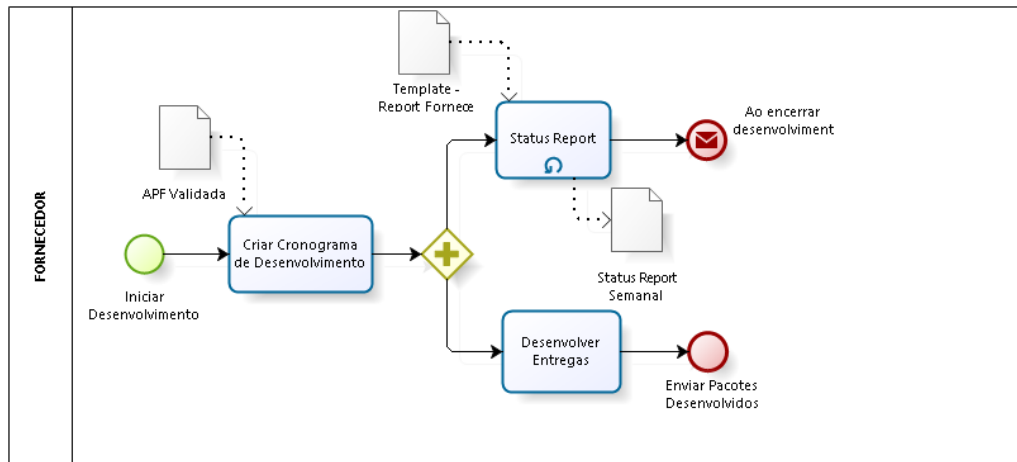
FORNECEDOR

Template - Report Fornece

Ao encerrar desenvolviment

Status Report

APF Validada

Criar Cronograma de Desenvolvimento

Status Report Semanal

Iniciar Desenvolvimento

Desenvolver Entregas

Enviar Pacotes Desenvolvidos